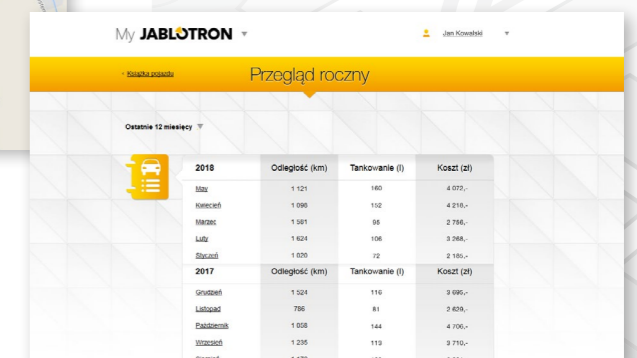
My JABLOTRON ▾

Jan Kowalski ▾

‹ Książka pojazdu

Przegląd roczny

Ostatnie 12 miesięcy ▾

| 2018 | Odległość (km) | Tankowanie (l) | Koszt (zł) |
|---|---|---|---|
| Maj | 1 121 | 160 | 4 072,- |
| Kwiecień | 1 096 | 152 | 4 216,- |
| Marzec | 1 561 | 95 | 2 766,- |
| Luty | 1 624 | 106 | 3 268,- |
| Styczeń | 1 020 | 72 | 2 185,- |
| 2017 | Odległość (km) | Tankowanie (l) | Koszt (zł) |
| Grudzień | 1 524 | 116 | 2 695,- |
| Listopad | 786 | 81 | 2 429,- |
| Październik | 1 058 | 144 | 4 706,- |
| Wrzesień | 1 235 | 113 | 3 710,- |
| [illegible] | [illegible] | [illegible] | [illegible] |